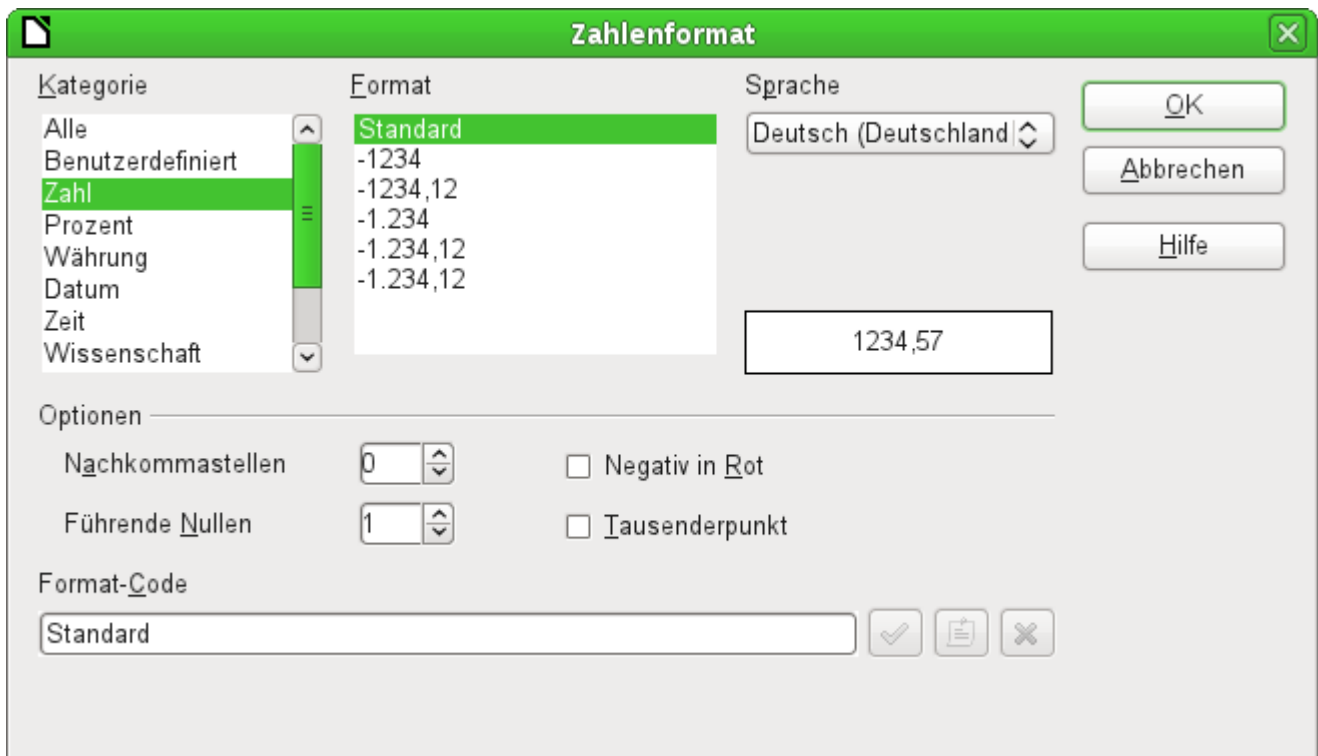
Zahlenformat

Kategorie
Alle
Benutzerdefiniert
Zahl
Prozent
Währung
Datum
Zeit
Wissenschaft

Format
Standard
-1234
-1234,12
-1.234
-1.234,12
-1.234,12

Sprache
Deutsch (Deutschland

1234,57

OK
Abbrechen
Hilfe

Optionen
Nachkommastellen 0
Führende Nullen 1
Negativ in Rot
Tausenderpunkt

Format-Code
Standard